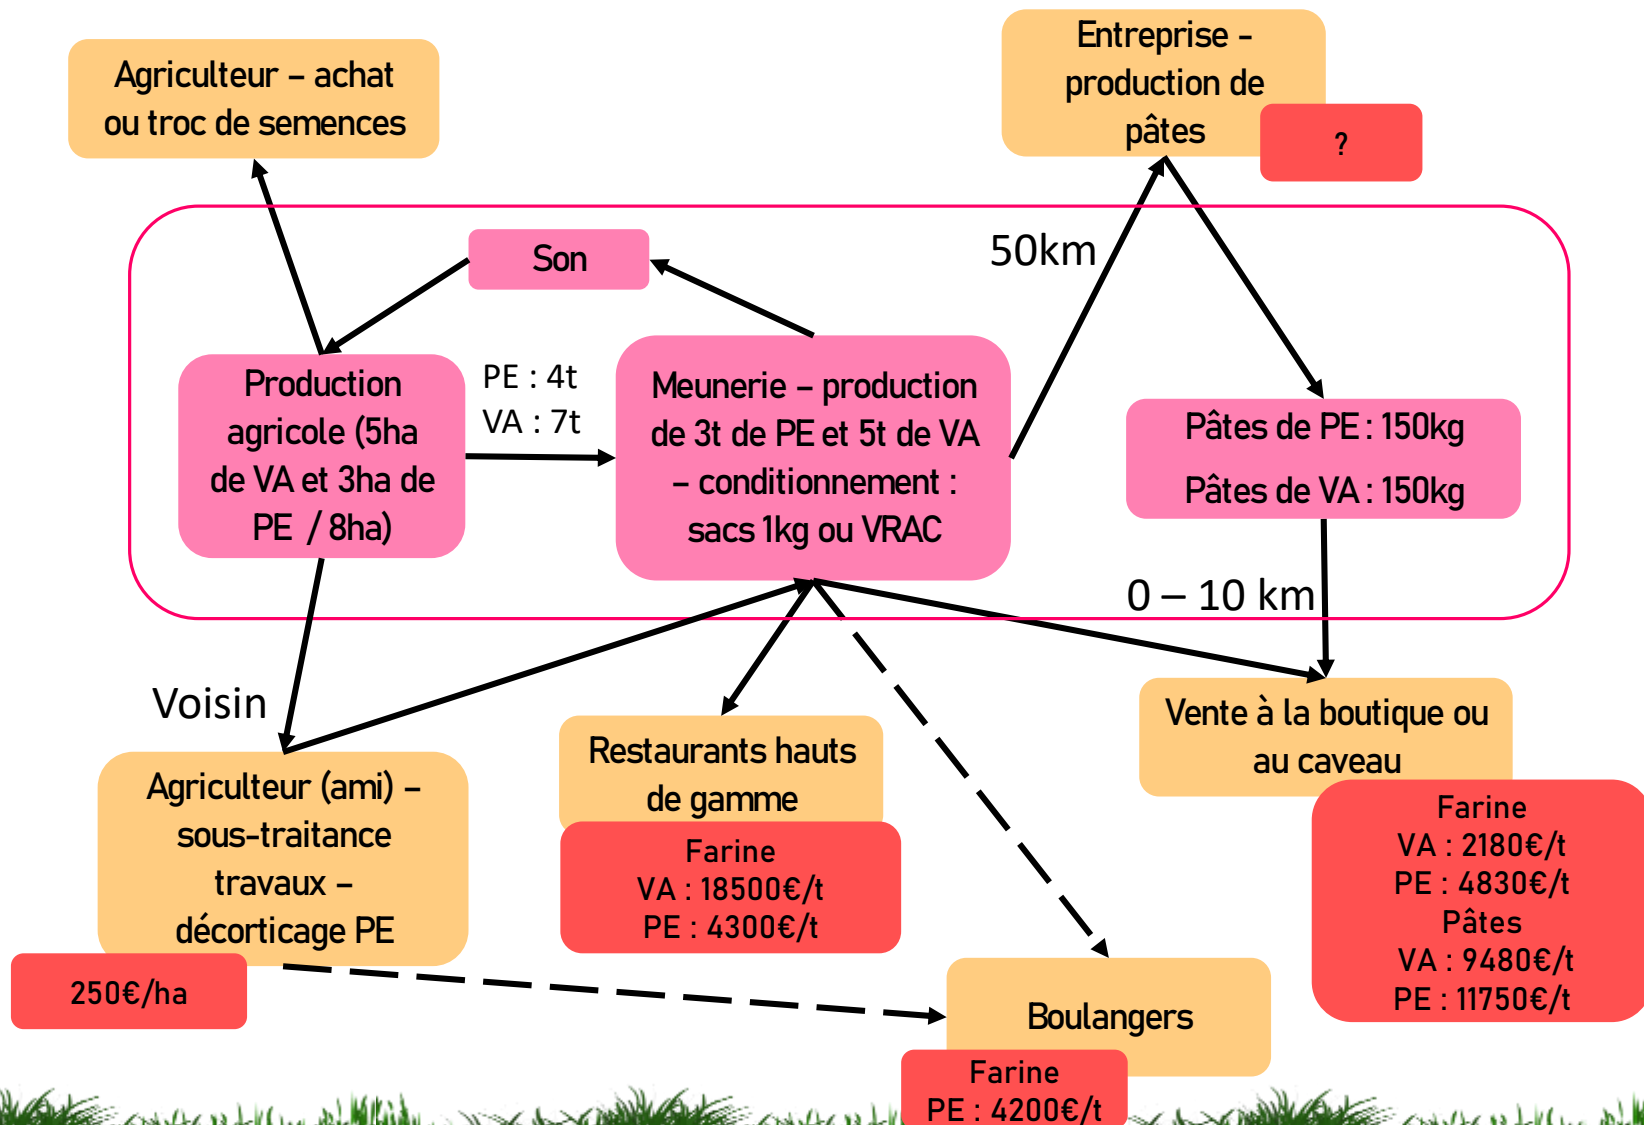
Agriculteur – achat ou troc de semences

Entreprise – production de pâtes

?

Son

50km

Production agricole (5ha de VA et 3ha de PE / 8ha)

PE : 4t
VA : 7t

Meunerie – production de 3t de PE et 5t de VA – conditionnement : sacs 1kg ou VRAC

Pâtes de PE : 150kg
Pâtes de VA : 150kg

0 – 10 km

Voisin

Vente à la boutique ou au caveau

Farine
VA : 2180€/t
PE : 4830€/t
Pâtes
VA : 9480€/t
PE : 11750€/t

Restaurants hauts de gamme

Farine
VA : 18500€/t
PE : 4300€/t

Agriculteur (ami) – sous-traitance travaux – décorticage PE

250€/ha

Boulangers

Farine
PE : 4200€/t